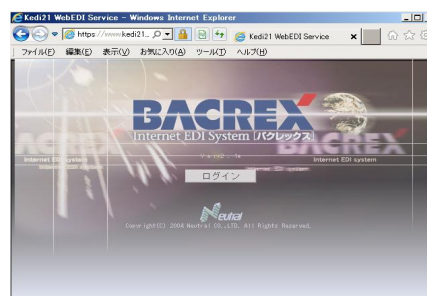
Kedi21 WebEDI Service - Windows Internet Explorer

https://www.kedi21...

Kedi21 WebEDI Service

ファイル(F) 編集(E) 表示(V) お気に入り(A) ツール(T) ヘルプ(H)

BACREX

Internet EDI System [バクレックス]

Internet EDI system

Internet EDI system

ログイン

Neutral

Copyright(C) 2004 Neutral CO.,LTD. All Rights Reserved.